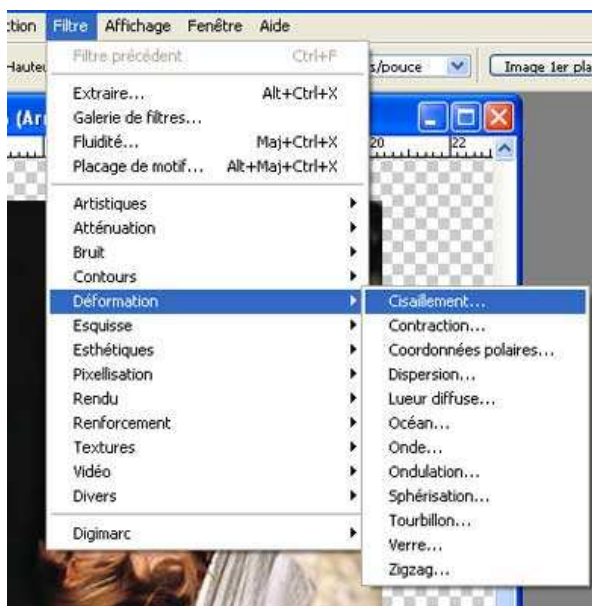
ction Filtre Affichage Fenêtre Aide

Hauteu s/pouce Image 1er pla

(Ar

20 22

Filtre précédent Ctrl+F

Extraire... Alt+Ctrl+X
Galerie de filtres...
Fluidité... Maj+Ctrl+X
Placage de motif... Alt+Maj+Ctrl+X

Artistiques
Atténuation
Bruit
Contours
Déformation
Esquisse
Esthétiques
Pixellisation
Rendu
Renforcement
Textures
Vidéo
Divers

Digimarc

Cisaillement...
Contraction...
Coordonnées polaires...
Dispersion...
Lueur diffuse...
Océan...
Onde...
Ondulation...
Sphérisation...
Tourbillon...
Verre...
Zigzag...